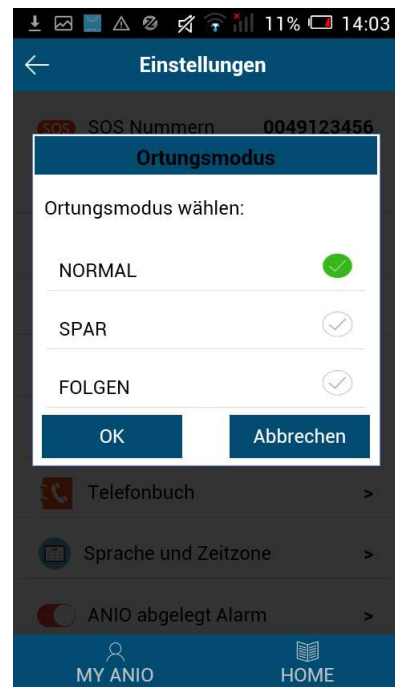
11% 14:03

Einstellungen

SOS SOS Nummern 0049123456

Ortungsmodus

Ortungsmodus wählen:

NORMAL

SPAR

FOLGEN

OK

Abbrechen

Telefonbuch >

Sprache und Zeitzone >

ANIO abgelegt Alarm >

MY ANIO

HOME